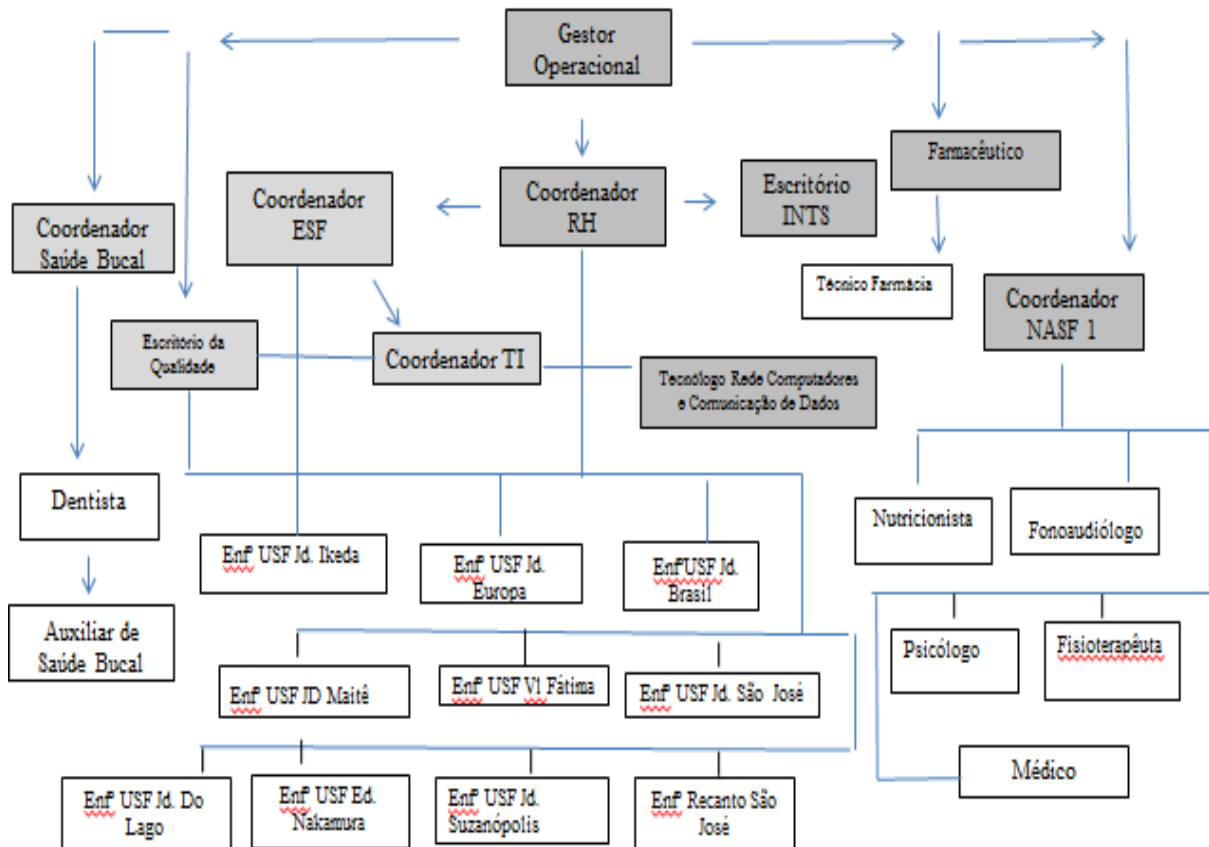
Gestor Operacional

Coordenador Saúde Bucal

Coordenador ESF

Coordenador RH

Escritório INTS

Farmacêutico

Técnico Farmácia

Coordenador NASF 1

Escritório da Qualidade

Coordenador TI

Tecnólogo Rede Computadores e Comunicação de Dados

Dentista

Auxiliar de Saúde Bucal

Nutricionista

Fonoaudiólogo

Enfª USF Jd. Ikeda

Enfª USF Jd. Europa

EnfªUSF Jd. Brasil

Psicólogo

Fisioterapêuta

Enfª USF JD Maitê

Enfª USF Vl Fátima

Enfª USF Jd. São José

Médico

Enfª USF Jd. Do Lago

Enfª USF Ed. Nakamura

Enfª USF Jd. Suzanópolis

Enfª Recanto São José